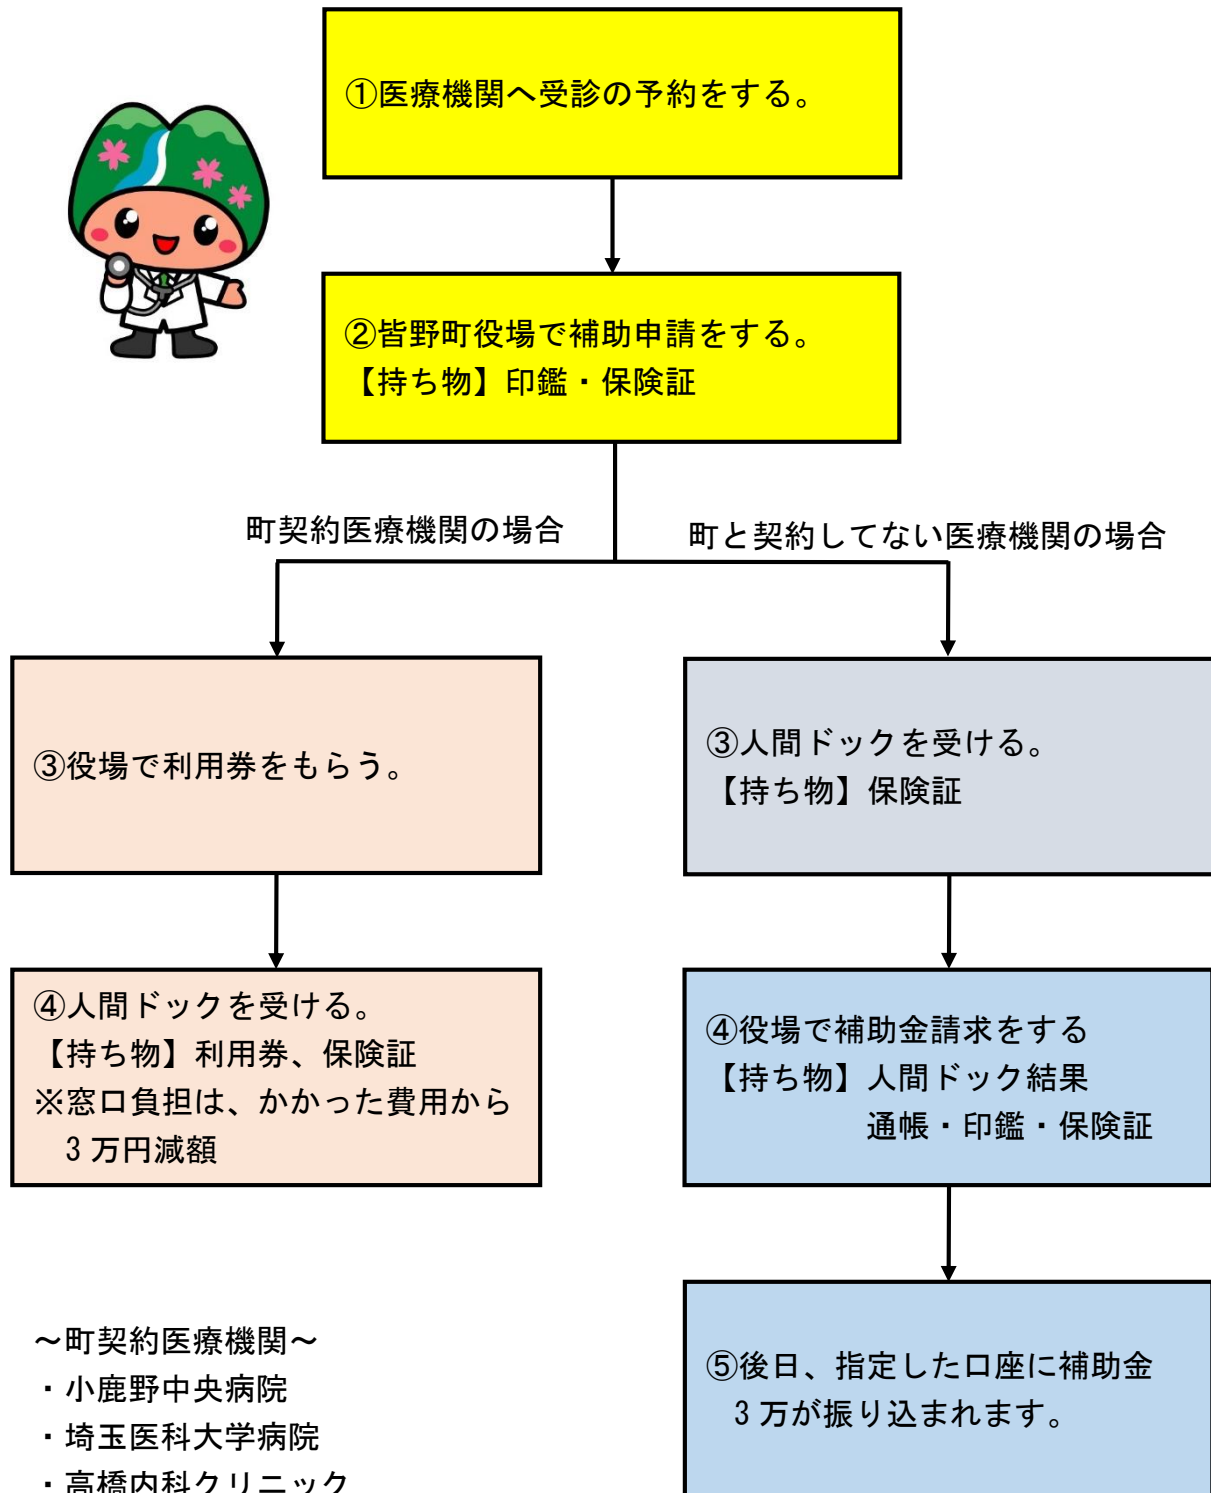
①医療機関へ受診の予約をする。

②皆野町役場で補助申請をする。
【持ち物】印鑑・保険証

町契約医療機関の場合

町と契約してない医療機関の場合

③役場で利用券をもらう。

③人間ドックを受ける。
【持ち物】保険証

④人間ドックを受ける。
【持ち物】利用券、保険証
※窓口負担は、かかった費用から 3万円減額

④役場で補助金請求をする
【持ち物】人間ドック結果
通帳・印鑑・保険証

～町契約医療機関～
・小鹿野中央病院
・埼玉医科大学病院
・高橋内科クリニック

⑤後日、指定した口座に補助金 3万が振り込まれます。